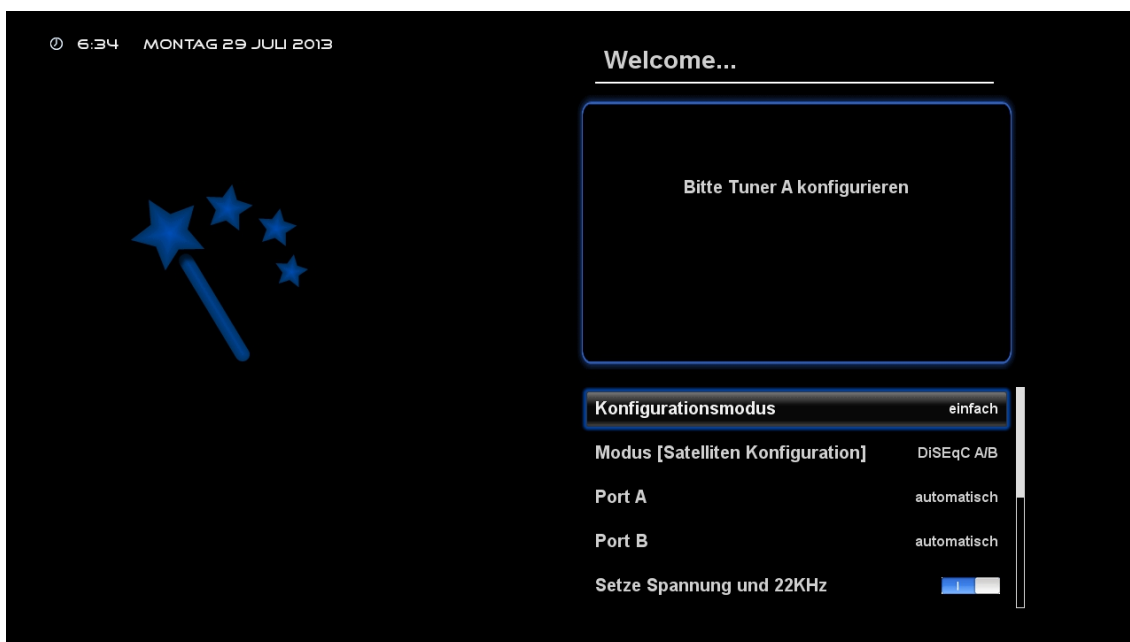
6:34 MONTAG 29 JULI 2013

Welcome...

Bitte Tuner A konfigurieren

| | |
|---|---|
| Konfigurationsmodus | einfach |
| Modus [Satelliten Konfiguration] | DiSEqC A/B |
| Port A | automatisch |
| Port B | automatisch |
| Setze Spannung und 22KHz | |